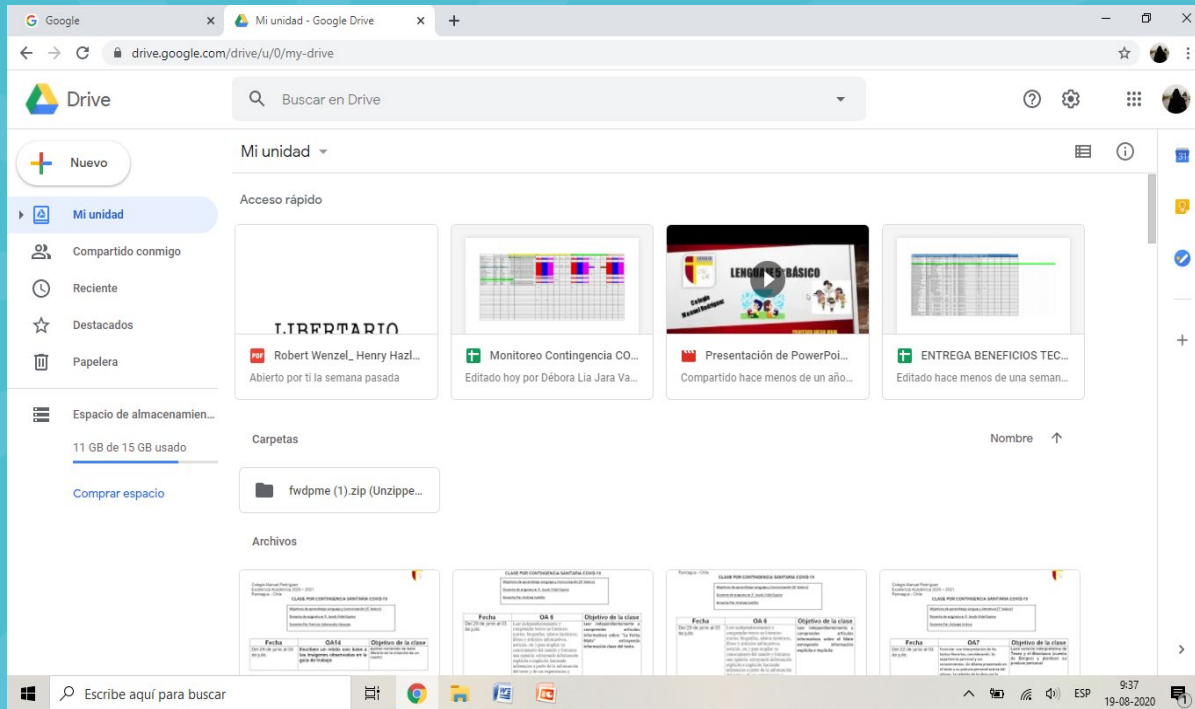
Google
Mi unidad - Google Drive
drive.google.com/drive/u/0/my-drive
Drive
Buscar en Drive
Nuevo
Mi unidad
Compartido conmigo
Reciente
Destacados
Papelera
Espacio de almacenamien...
11 GB de 15 GB usado
Comprar espacio
Mi unidad
Acceso rápido
LIBERTARIO
Robert Wenzel_ Henry Hazl...
Abierto por ti la semana pasada
Monitoreo Contingencia CO...
Editado hoy por Débora Lia Jara Va...
LENGUAJE 5° BÁSICO
Presentación de PowerPoi...
Compartido hace menos de un año...
ENTREGA BENEFICIOS TEC...
Editado hace menos de una seman...
Carpetas
Nombre
fwdpme (1).zip (Unzippe...
Archivos
CLASE POR CONTINGENCIA SANITARIA COVID-19
Fecha
OA14
Objetivo de la clase
OA 6
Objetivo de la clase
OA 6
Objetivo de la clase
OA7
Objetivo de la clase
Escribe aquí para buscar
ESP
9:37
19-08-2020